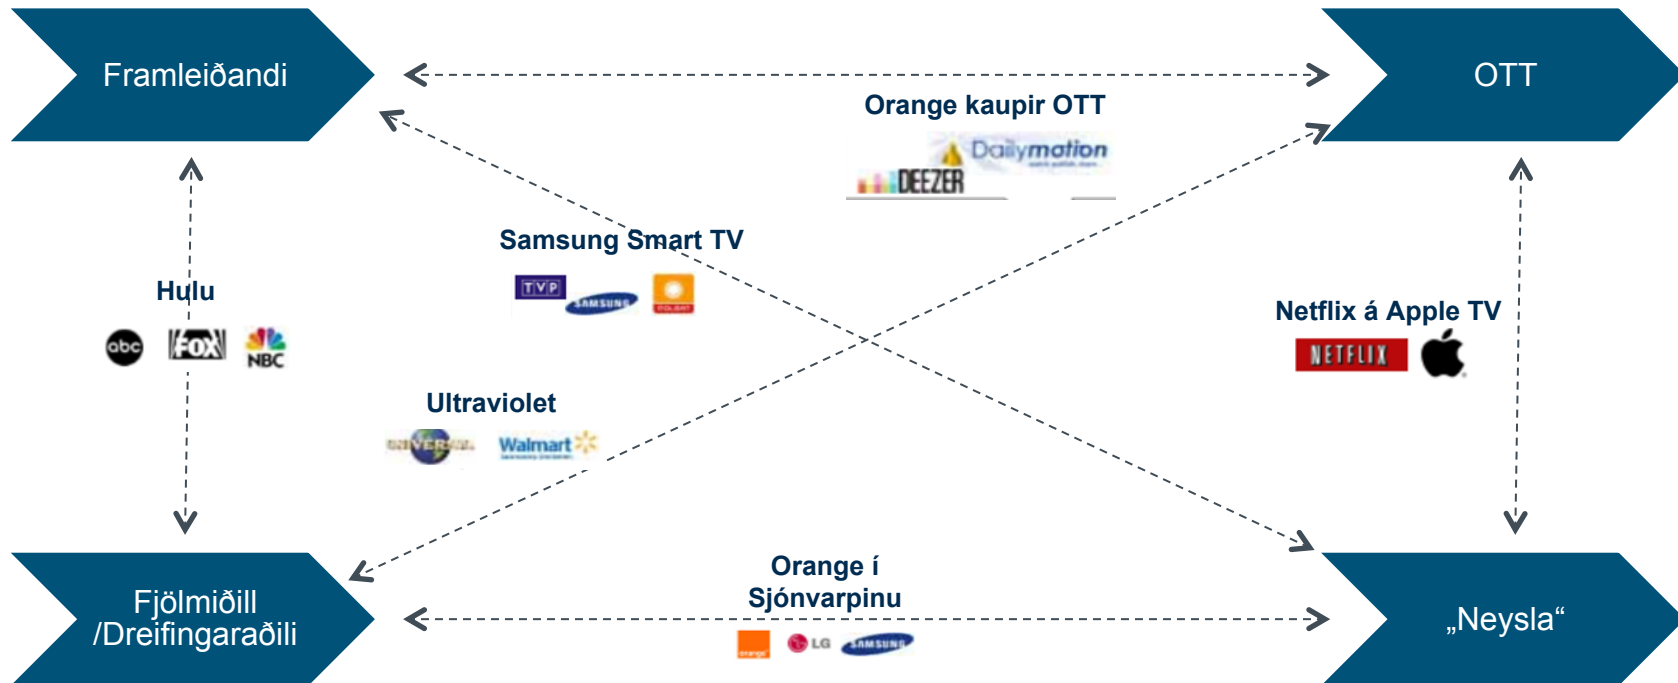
Framleiðandi

OTT

Orange kaupir OTT

Dailymotion

DEEZER

Samsung Smart TV

TVP

SAMSUNG

POLSAT

Hulu

abc

FOX

NBC

Netflix á Apple TV

NETFLIX

Ultraviolet

UNIVERSAL

Walmart

Fjölmiðill /Dreifingaraðili

Orange í Sjónvarpinu

orange

LG

SAMSUNG

„Neysla“